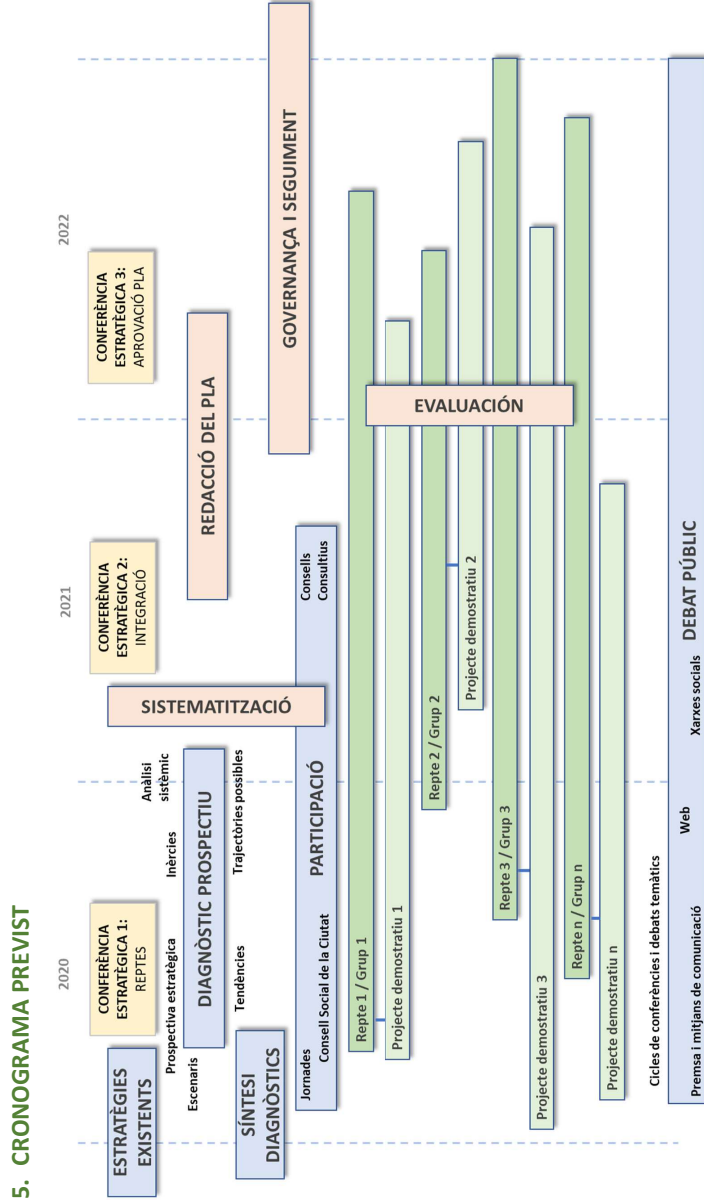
5. CRONOGRAMA PREVIST

2020

2021

2022

ESTRATÈGIES EXISTENTS

CONFERÈNCIA ESTRATÈGICA 1: REPTES

Escenaris

Prospectiva estratègica

DIAGNÒSTIC PROSPECTIU

Inèrcies

Anàlisi sistèmic

Tendències

Trajectòries possibles

SÍNTESI DIAGNÒSTICS

SISTEMATITZACIÓ

CONFERÈNCIA ESTRATÈGICA 2: INTEGRACIÓ

REDACCIÓ DEL PLA

CONFERÈNCIA ESTRATÈGICA 3: APROVACIÓ PLA

GOVERNANÇA I SEGUIMENT

Jornades

Consell Social de la Ciutat

PARTICIPACIÓ

Consells Consultius

Repte 1 / Grup 1

Projecte demostratiu 1

Repte 2 / Grup 2

Projecte demostratiu 2

Repte 3 / Grup 3

Projecte demostratiu 3

Repte n / Grup n

Projecte demostratiu n

EVALUACIÓN

Cicles de conferències i debats temàtics

Premsa i mitjans de comunicació

Web

Xarxes socials

DEBAT PÚBLIC